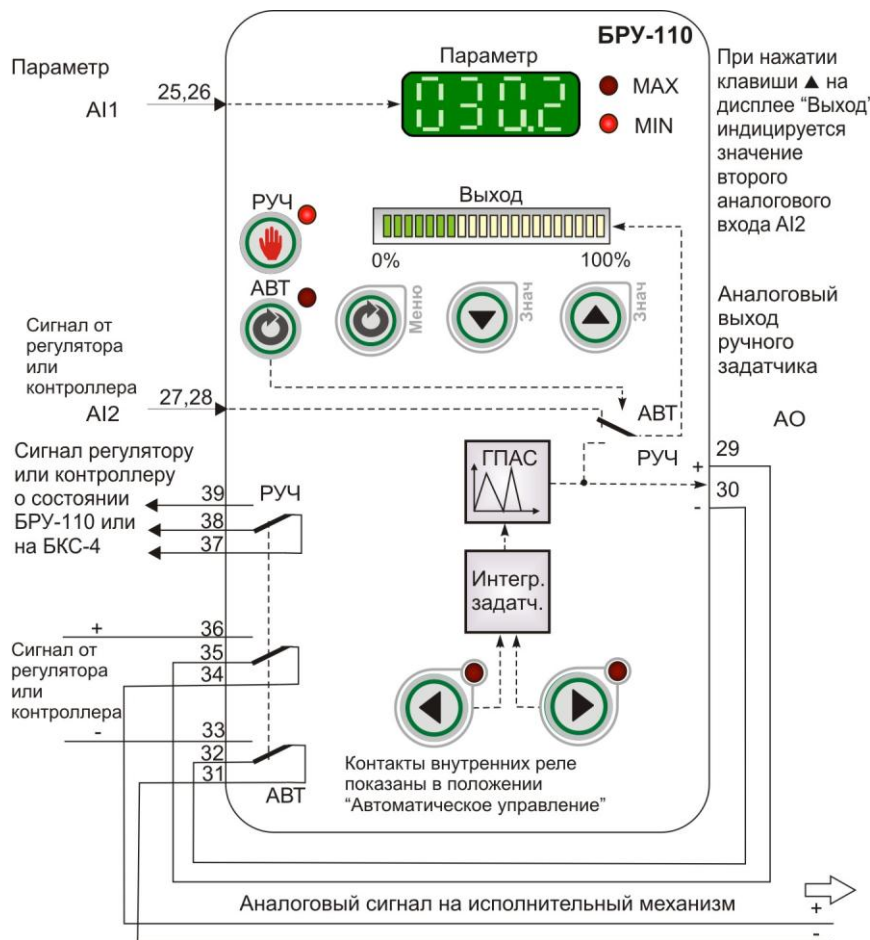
БРУ-110

Параметр

AI1

25,26

Параметр

030.2

MAX

MIN

При нажатии клавиши ▲ на дисплее "Выход" индицируется значение второго аналогового входа AI2

РУЧ

Выход

0%

100%

АВТ

Меню

Знач

Знач

Аналоговый выход ручного задатчика

Сигнал от регулятора или контроллера

AI2

27,28

АВТ

АО

Сигнал регулятору или контроллеру о состоянии БРУ-110 или на БКС-4

ГПАС

РУЧ

+

29

30

-

39

РУЧ

38

37

Интегр. задатч.

+

36

Сигнал от регулятора или контроллера

35

34

-

33

32

31

АВТ

Контакты внутренних реле показаны в положении "Автоматическое управление"

Аналоговый сигнал на исполнительный механизм

+

-